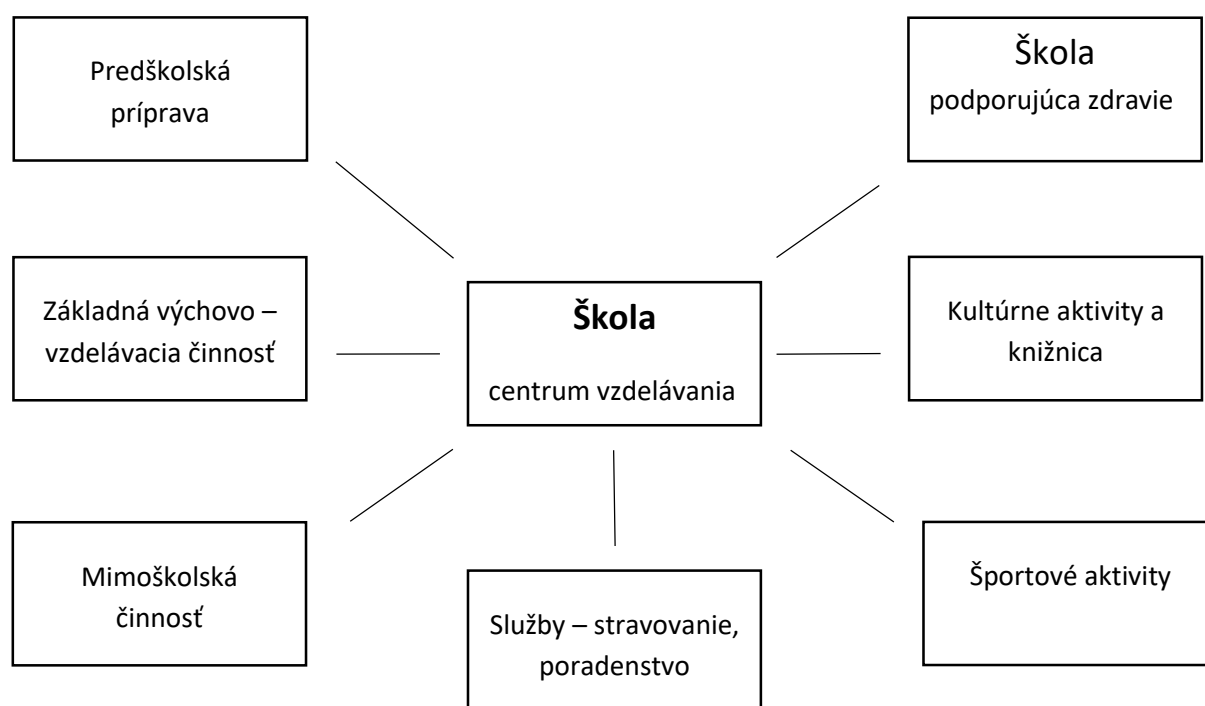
Predškolská príprava

Škola
podporujúca zdravie

Základná výchovo – vzdelávacia činnosť

Škola
centrum vzdelávania

Kultúrne aktivity a knižnica

Mimoškolská činnosť

Služby – stravovanie, poradenstvo

Športové aktivity